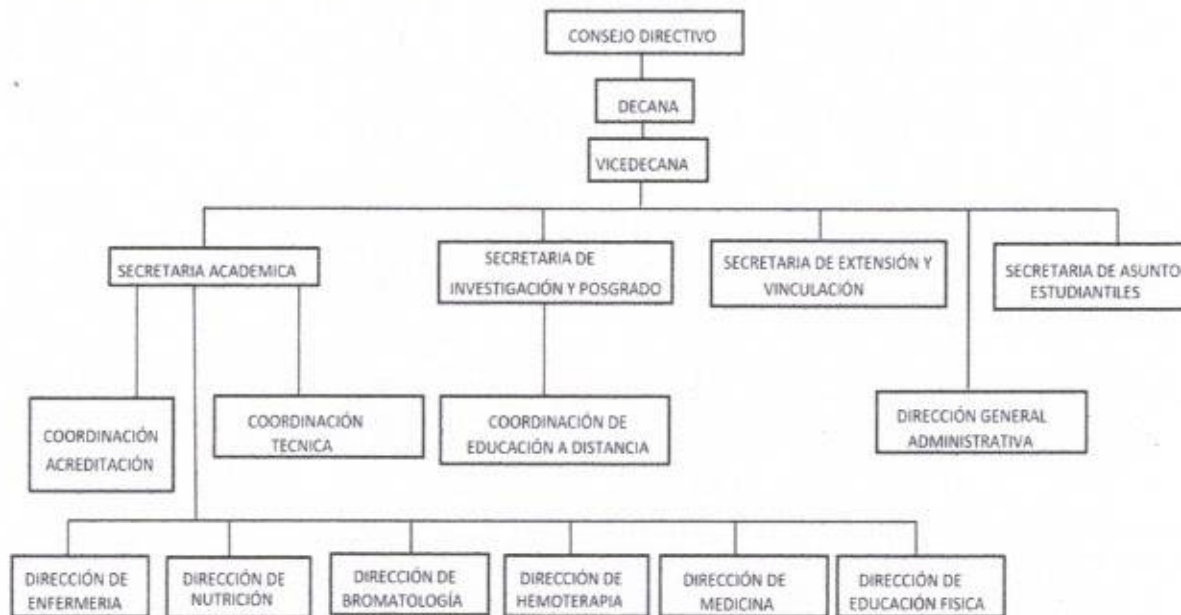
CONSEJO DIRECTIVO

DECANA

VICEDECANA

SECRETARIA ACADEMICA

SECRETARIA DE INVESTIGACIÓN Y POSGRADO

SECRETARIA DE EXTENSIÓN Y VINCULACIÓN

SECRETARIA DE ASUNTO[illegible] ESTUDIANTILES

COORDINACIÓN ACREDITACIÓN

COORDINACIÓN TECNICA

COORDINACIÓN DE EDUCACIÓN A DISTANCIA

DIRECCIÓN GENERAL ADMINISTRATIVA

DIRECCIÓN DE ENFERMERIA

DIRECCIÓN DE NUTRICIÓN

DIRECCIÓN DE BROMATOLOGÍA

DIRECCIÓN DE HEMOTERAPIA

DIRECCIÓN DE MEDICINA

DIRECCIÓN DE EDUCACIÓN FISICA